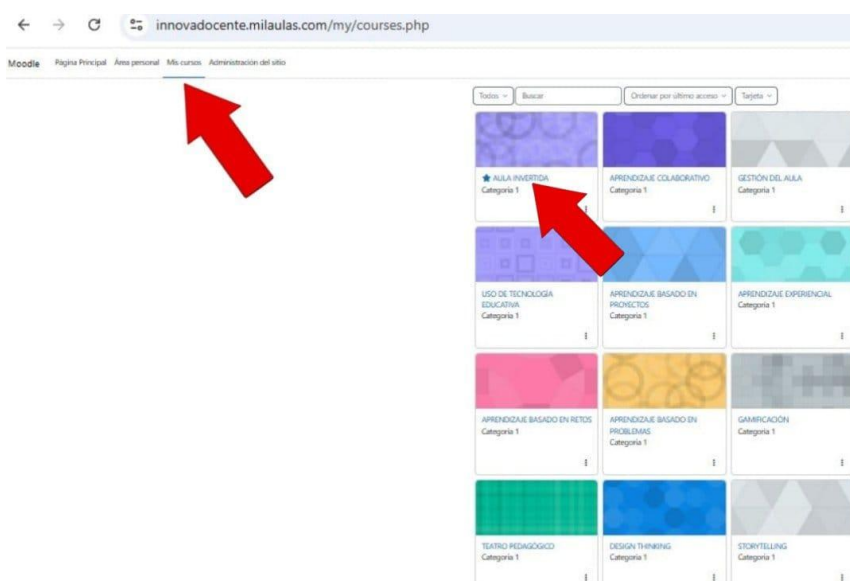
innovadocente.milaulas.com/my/courses.php

Moodle Página Principal Área personal Mis cursos Administración del sitio

Todos Buscar Ordenar por último acceso Tarjeta

AULA INVERTIDA
Categoria 1

APRENDIZAJE COLABORATIVO
Categoria 1

GESTIÓN DEL AULA
Categoria 1

USO DE TECNOLOGÍA EDUCATIVA
Categoria 1

APRENDIZAJE BASADO EN PROYECTOS
Categoria 1

APRENDIZAJE EXPERIENCIAL
Categoria 1

APRENDIZAJE BASADO EN RETOS
Categoria 1

APRENDIZAJE BASADO EN PROBLEMAS
Categoria 1

GAMIFICACIÓN
Categoria 1

TEATRO PEDAGÓGICO
Categoria 1

DESIGN THINKING
Categoria 1

STORYTELLING
Categoria 1